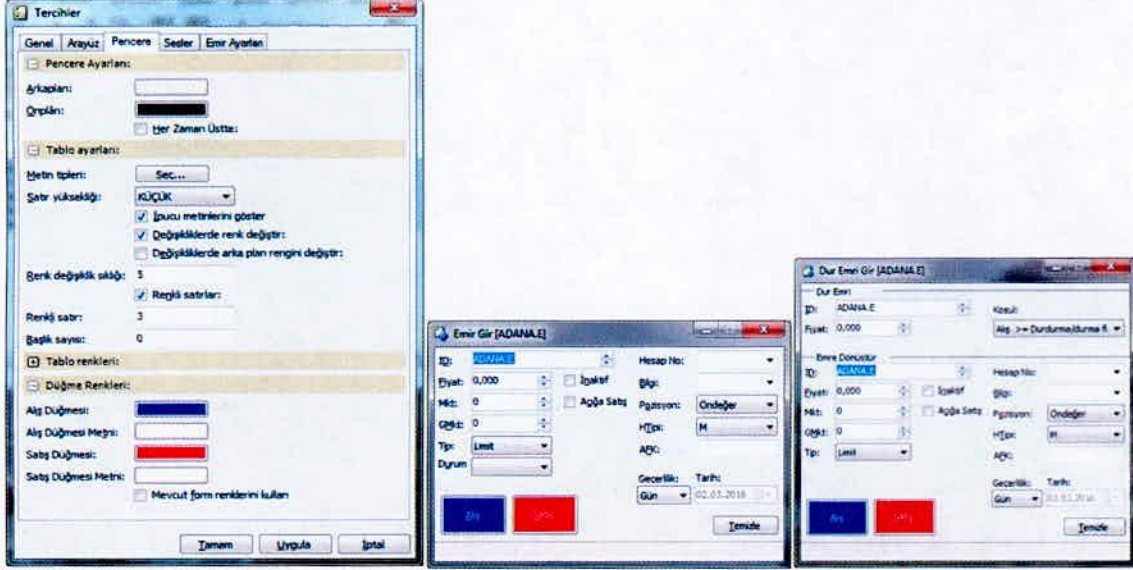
Tercihler

Genel | Arayüz | Pencere | Seviler | Emir Ayarları

Pencere Ayarları:
Arkaplan:
Önplan:
Her Zaman Üstte:

Tablo ayarları:
Metin tipleri: Seç...
Satır yüksekliği: KÜÇÜK
İpucu metinlerini göster
Değişiklikterde renk değiştir:
Değişikliklerde arka plan rengini değiştir:
Renk değişiklik sıklığı: 5
Renkli satırlar:
Renkli satır: 3
Başlık sayısı: 0

Tablo renkleri:

Düğme Renkleri:
Alış Düğmesi:
Alış Düğmesi Metni:
Satış Düğmesi:
Satış Düğmesi Metni:
Mevcut form renklerini kullan

Tamam | Uygula | İptal

Emir Gir [ADANA.E]
ID: ADANA.E
Fiyat: 0,000
İnaktif
Miktar: 0
Açığa Satış
Gizli: 0
Tip: Limit
Durum
Hesap No:
Bilgi:
Pozisyon: Öndeğer
HTipi: M
AFK:
Geçerlilik: Gün
Tarih: 02.03.2016
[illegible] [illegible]
Temizle

Dur Emri Gir [ADANA.E]
Dur Emri
ID: ADANA.E
Fiyat: 0,000
Koşul: Alış >= Durdurma/durma fi...
Emre Dönüştür
ID: ADANA.E
Fiyat: 0,000
İnaktif
Miktar: 0
Açığa Satış
Gizli: 0
Tip: Limit
Hesap No:
Bilgi:
Pozisyon: Öndeğer
HTipi: M
AFK:
Geçerlilik: Gün
Tarih: 02.03.2016
Alış
Satış
Temizle